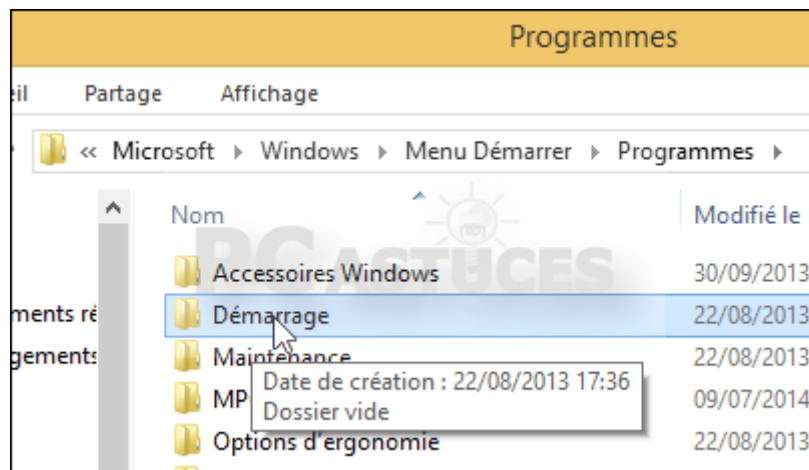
Programmes

eil Partage Affichage

« Microsoft ▸ Windows ▸ Menu Démarrer ▸ Programmes ▸

Nom

Modifié le

PC ASTUCES

Accessoires Windows 30/09/2013

ments ré

Démarrage 22/08/2013

gements

Maintenance 22/08/2013

MP 09/07/2014

Date de création : 22/08/2013 17:36
Dossier vide

Options d'ergonomie 22/08/2013